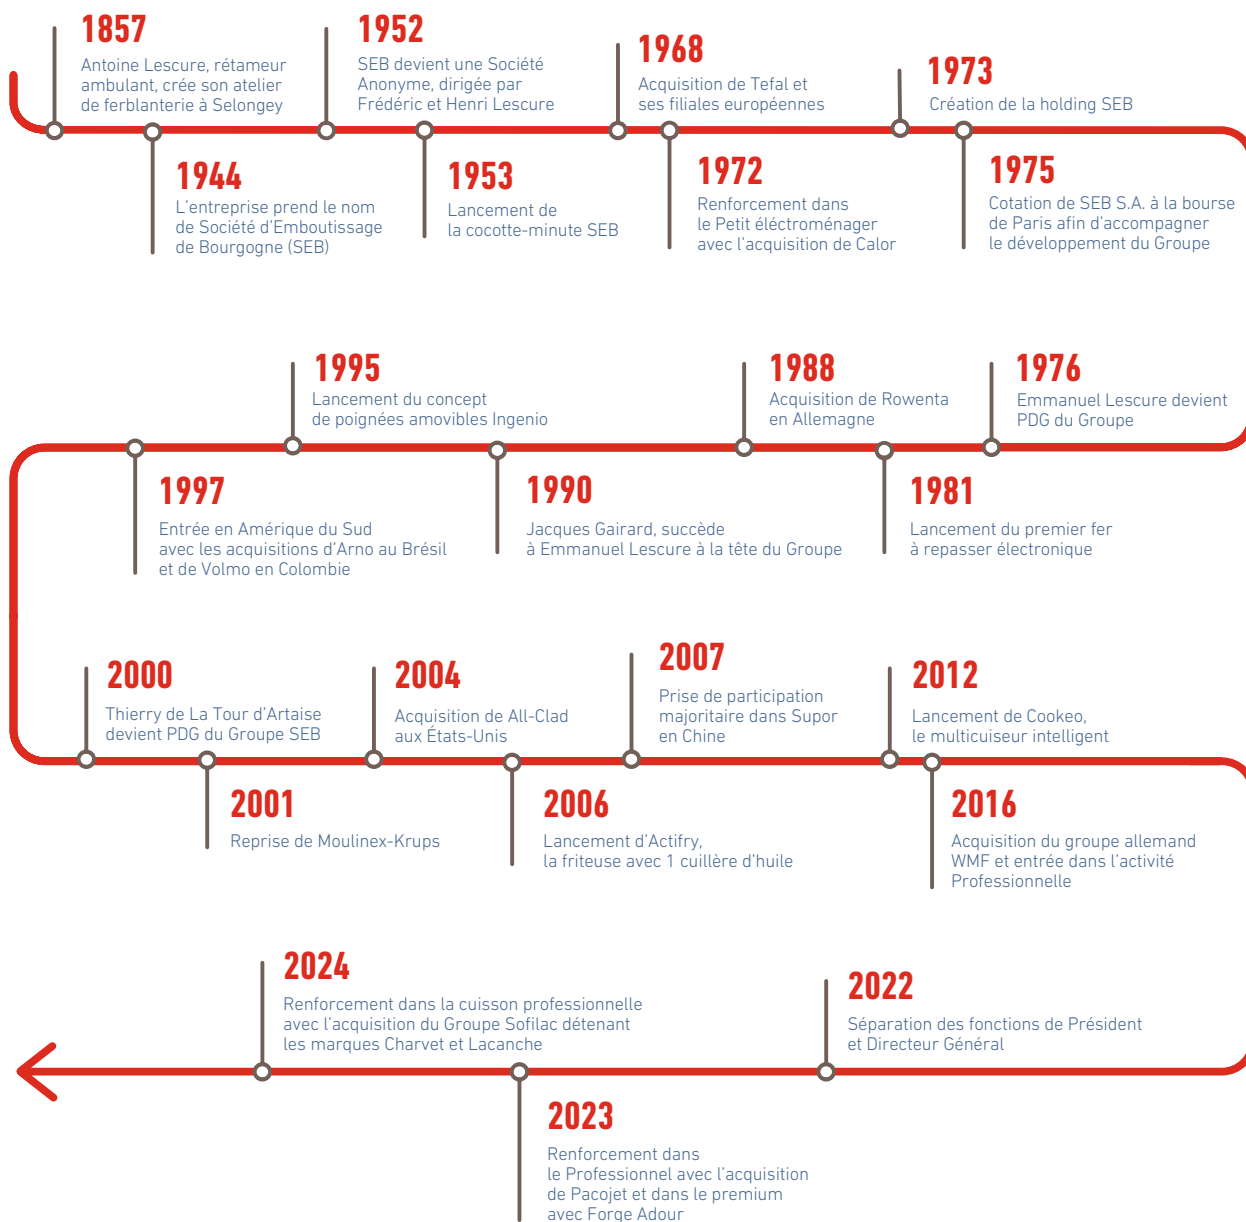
1857
Antoine Lescure, rétameur ambulant, crée son atelier de ferblanterie à Selongey

1952
SEB devient une Société Anonyme, dirigée par Frédéric et Henri Lescure

1968
Acquisition de Tefal et ses filiales européennes

1973
Création de la holding SEB

1944
L'entreprise prend le nom de Société d'Emboutissage de Bourgogne (SEB)

1953
Lancement de la cocotte-minute SEB

1972
Renforcement dans le Petit éléctroménager avec l'acquisition de Calor

1975
Cotation de SEB S.A. à la bourse de Paris afin d'accompagner le développement du Groupe

1995
Lancement du concept de poignées amovibles Ingenio

1988
Acquisition de Rowenta en Allemagne

1976
Emmanuel Lescure devient PDG du Groupe

1997
Entrée en Amérique du Sud avec les acquisitions d'Arno au Brésil et de Volmo en Colombie

1990
Jacques Gairard, succède à Emmanuel Lescure à la tête du Groupe

1981
Lancement du premier fer à repasser électronique

2000
Thierry de La Tour d'Artaise devient PDG du Groupe SEB

2004
Acquisition de All-Clad aux États-Unis

2007
Prise de participation majoritaire dans Supor en Chine

2012
Lancement de Cookeo, le multicuiseur intelligent

2001
Reprise de Moulinex-Krups

2006
Lancement d'Actifry, la friteuse avec 1 cuillère d'huile

2016
Acquisition du groupe allemand WMF et entrée dans l'activité Professionnelle

2024
Renforcement dans la cuisson professionnelle avec l'acquisition du Groupe Sofilac détenant les marques Charvet et Lacanche

2022
Séparation des fonctions de Président et Directeur Général

2023
Renforcement dans le Professionnel avec l'acquisition de Pacojet et dans le premium avec Forge Adour